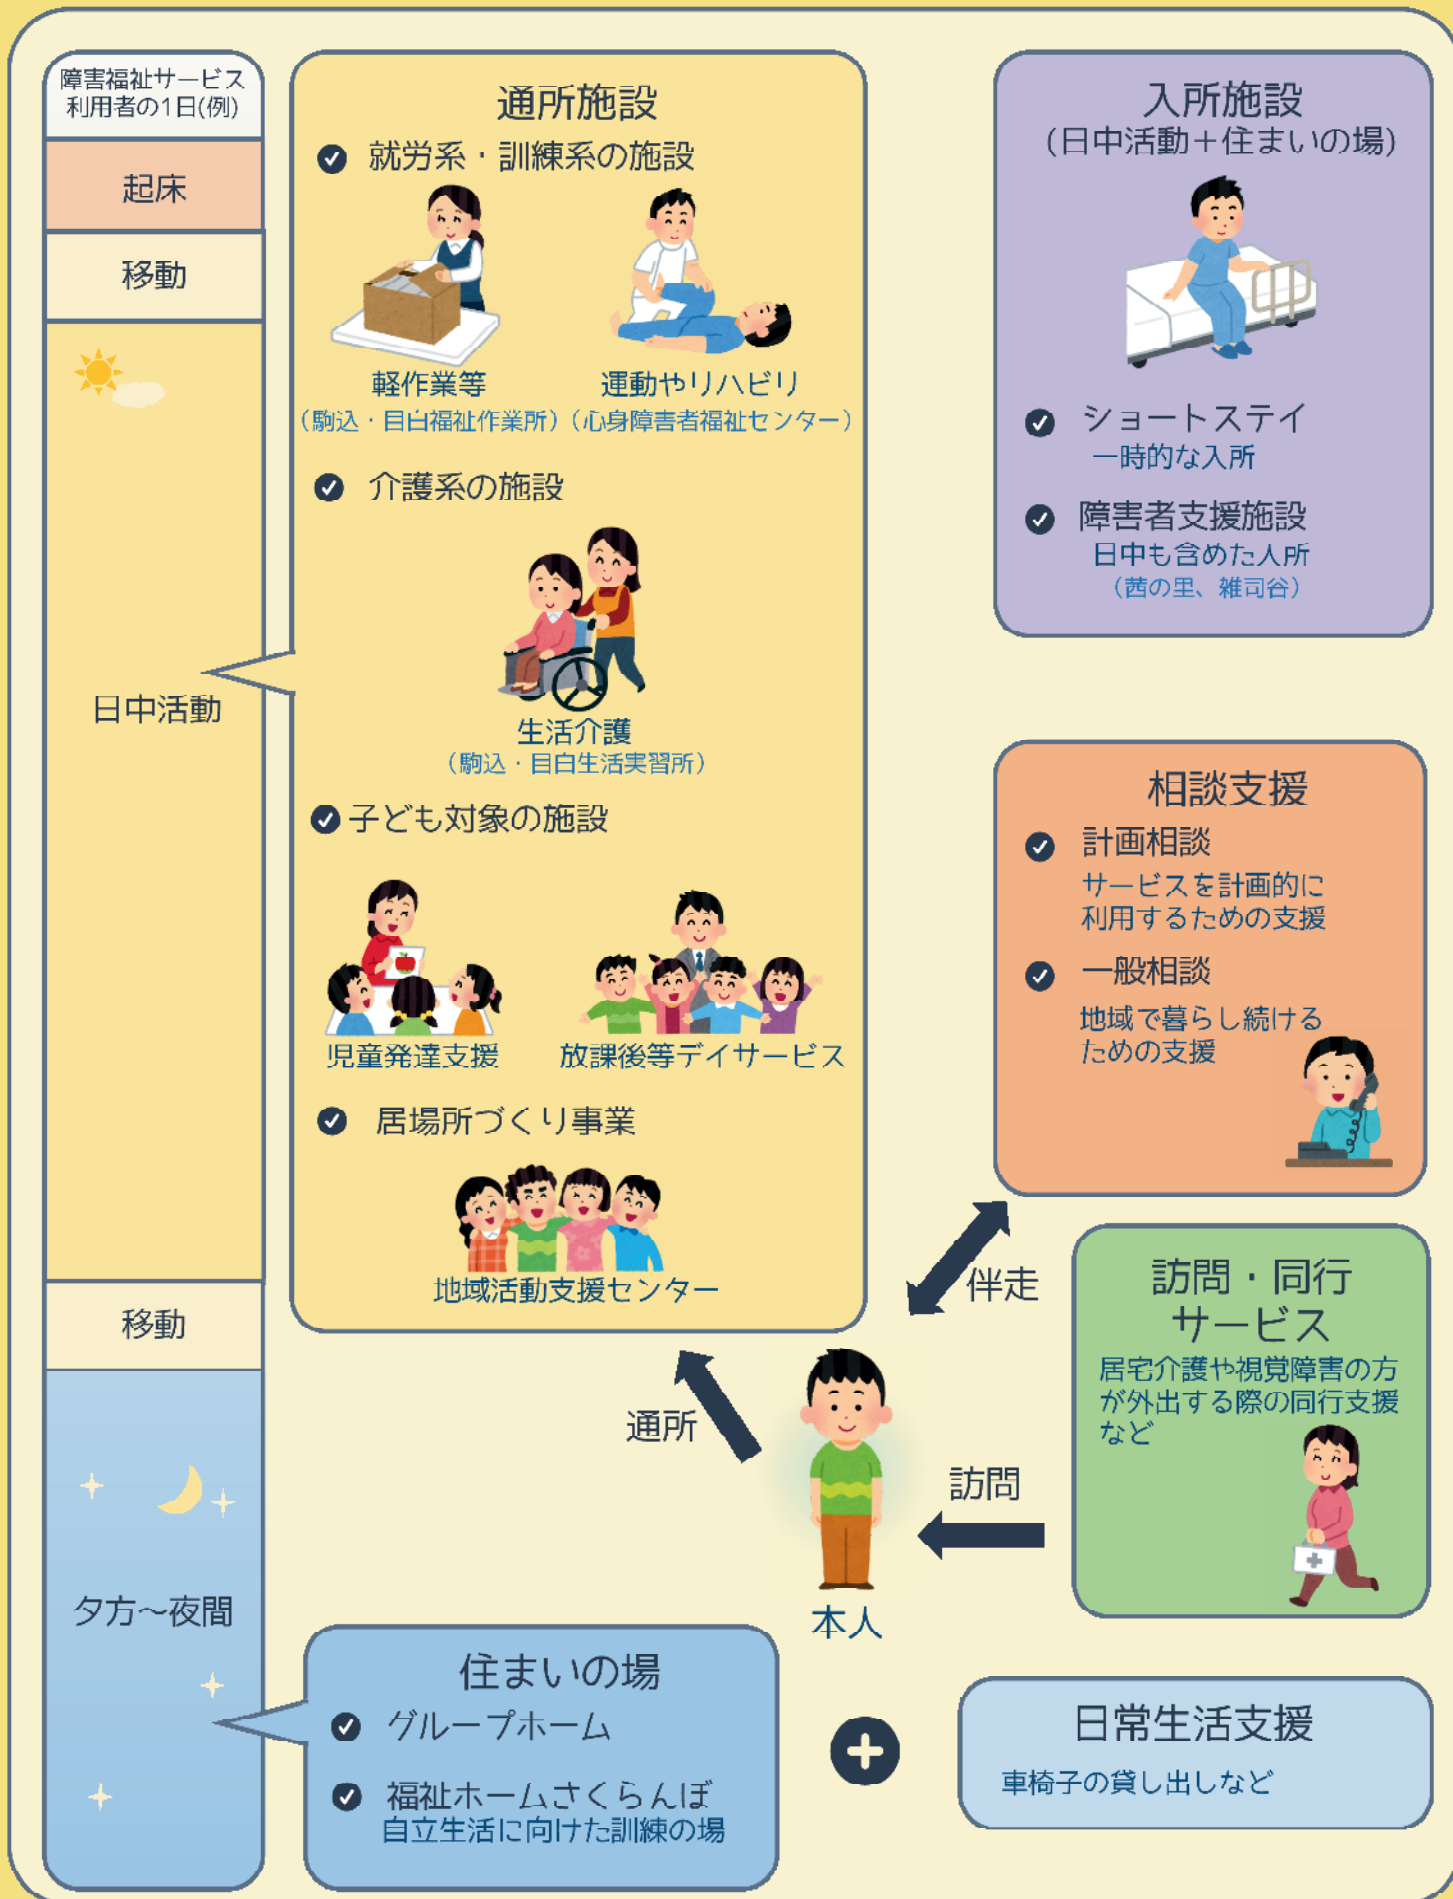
障害福祉サービス利用者の1日(例)

起床

移動

日中活動

移動

夕方～夜間

通所施設

就労系・訓練系の施設

軽作業等
（駒込・目白福祉作業所）

運動やリハビリ
（心身障害者福祉センター）

介護系の施設

生活介護
（駒込・目白生活実習所）

子ども対象の施設

児童発達支援

放課後等デイサービス

居場所づくり事業

地域活動支援センター

入所施設
（日中活動＋住まいの場）

ショートステイ
一時的な入所

障害者支援施設
日中も含めた入所
（茜の里、雑司谷）

相談支援

計画相談
サービスを計画的に利用するための支援

一般相談
地域で暮らし続けるための支援

伴走

訪問・同行サービス
居宅介護や視覚障害の方が外出する際の同行支援など

通所

訪問

本人

住まいの場

グループホーム

福祉ホームさくらんぼ
自立生活に向けた訓練の場

日常生活支援
車椅子の貸し出しなど